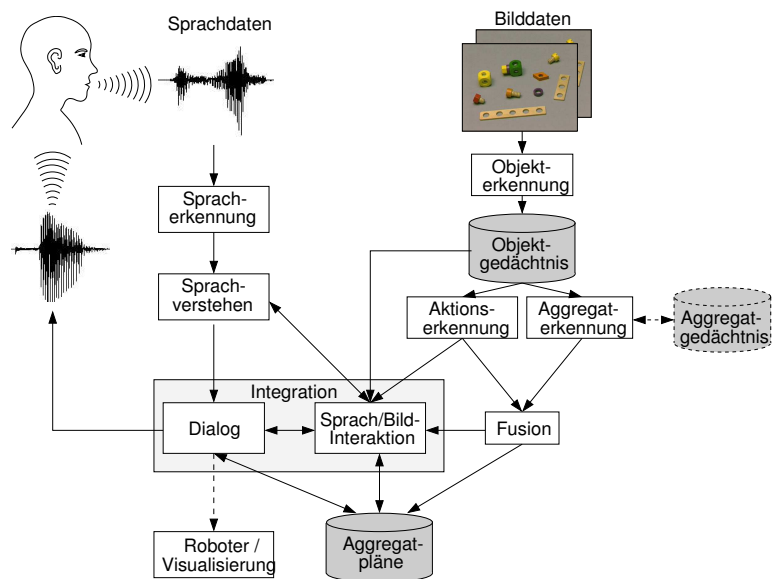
Sprachdaten

Bilddaten

Objekterkennung

Spracherkennung

Objektgedächtnis

Sprachverstehen

Aktionserkennung

Aggregaterkennung

Aggregatgedächtnis

Integration

Dialog

Sprach/Bild-Interaktion

Fusion

Roboter / Visualisierung

Aggregatpläne